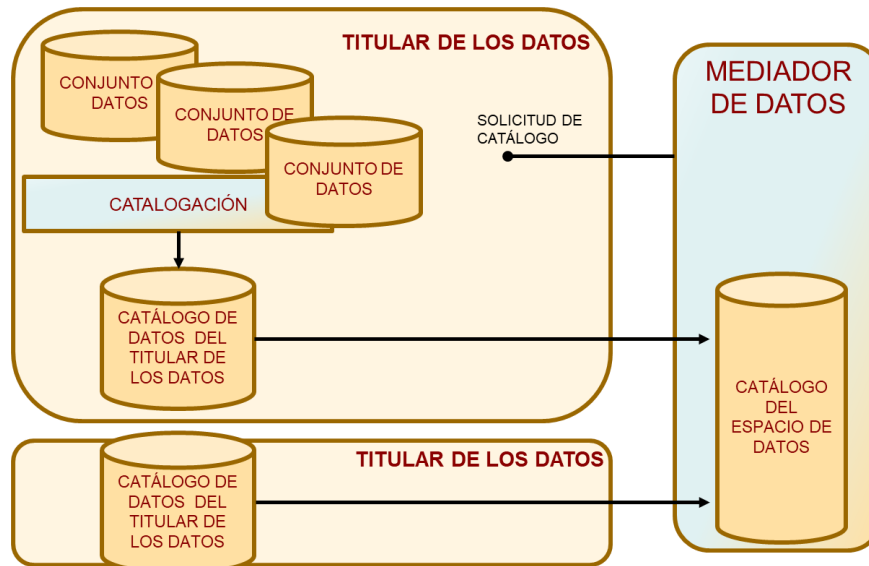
TITULAR DE LOS DATOS

CONJUNTO DATOS

CONJUNTO DE DATOS

CONJUNTO DE DATOS

CATALOGACIÓN

SOLICITUD DE CATÁLOGO

CATÁLOGO DE DATOS DEL TITULAR DE LOS DATOS

MEDIADOR DE DATOS

CATÁLOGO DEL ESPACIO DE DATOS

TITULAR DE LOS DATOS

CATÁLOGO DE DATOS DEL TITULAR DE LOS DATOS